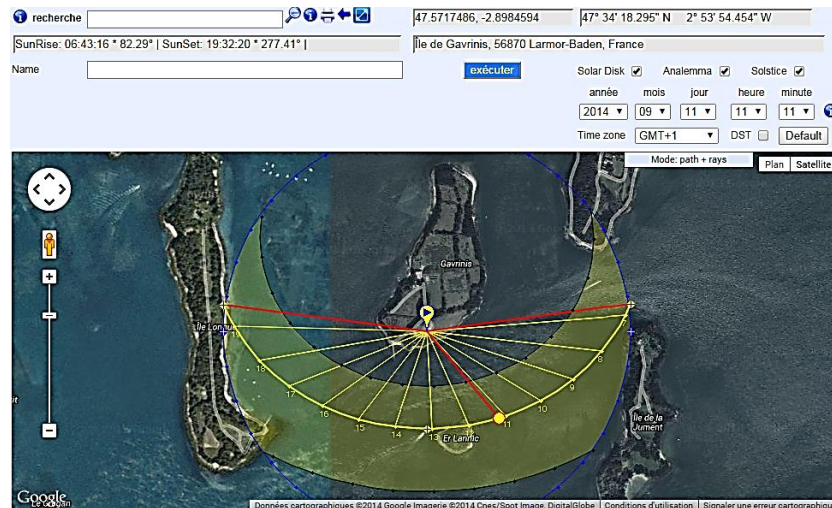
recherche

47.5717486, -2.8984594

47° 34' 18.295" N 2° 53' 54.454" W

SunRise: 06:43:16 * 82.29° | SunSet: 19:32:20 * 277.41° |

Île de Gavrinis, 56870 Larmor-Baden, France

Name

exécuter

Solar Disk ✔ Analemma ✔ Solstice ✔

| année | mois | jour | heure | minute |
|---|---|---|---|---|
| 2014 | 09 | 11 | 11 | 11 |

Time zone GMT+1 DST Default

Mode: path + rays

Plan Satellite

Gavrinis

Île Longue

Er Lannic

Île de la Jument

18 17 16 15 14 13 12 11 10 9 8 7

Google

Données cartographiques ©2014 Google Imagerie ©2014 Cnes/Spot Image, DigitalGlobe | Conditions d'utilisation | Signaler une erreur cartographique